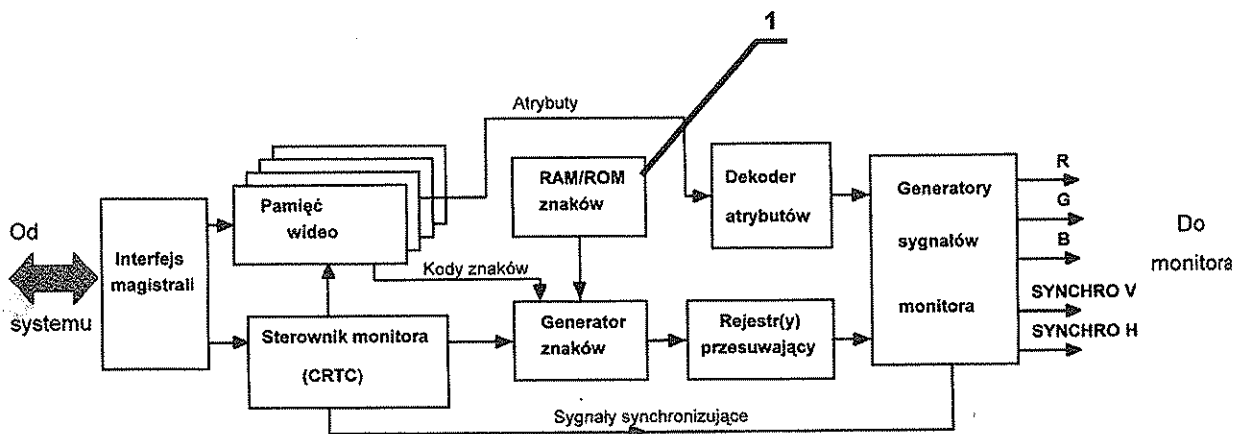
1

Atrybuty

Od

systemu

Interfejs magistrali

Pamięć wideo

Kody znaków

RAM/ROM znaków

Dekoder atrybutów

Generatory sygnałów monitora

R

G

B

SYNCHRO V

SYNCHRO H

Do monitora

Sterownik monitora (CRTC)

Generator znaków

Rejestr(y) przesuwający

Sygnały synchronizujące